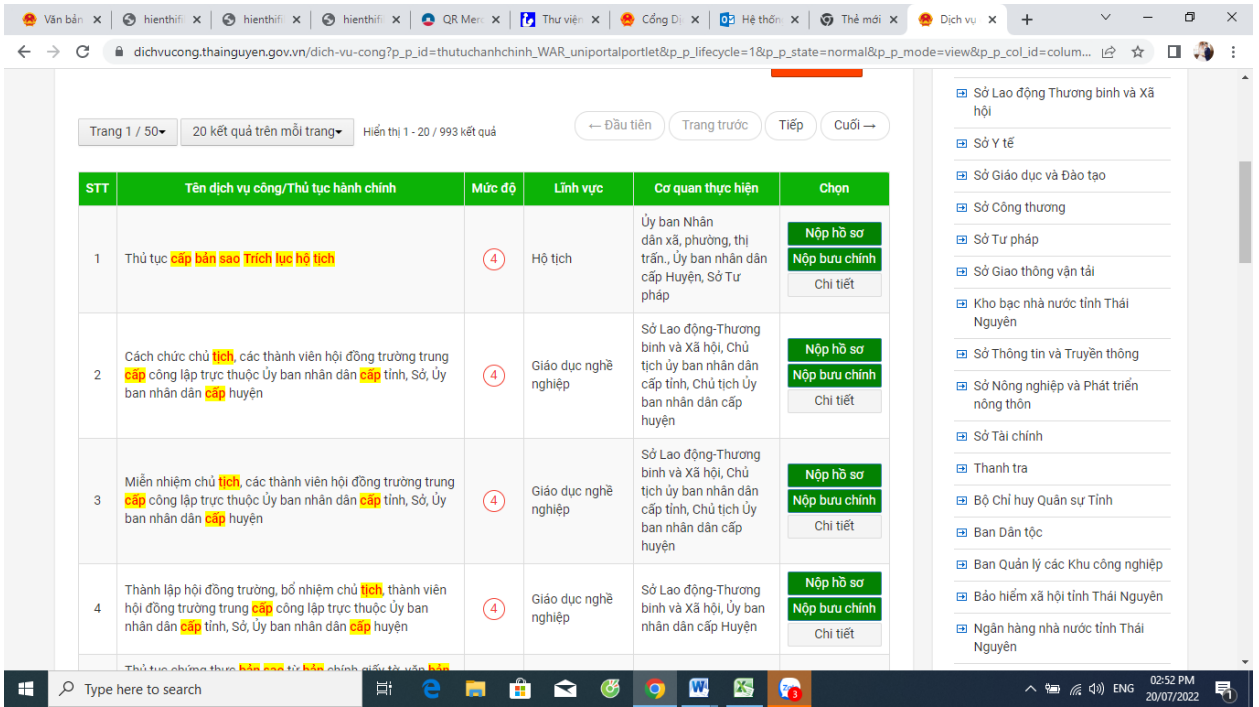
Văn bản × | hienthifi × | hienthifi × | hienthifi × | QR Merc × | Thư viện × | Cổng Dị × | Hệ thốn × | Thẻ mới × | Dịch vụ × | +

dichvucong.thainguyen.gov.vn/dich-vu-cong?p_p_id=thutuchanhchinh_WAR_uniportalportlet&p_p_lifecycle=1&p_p_state=normal&p_p_mode=view&p_p_col_id=colum...

Trang 1 / 50▾ | 20 kết quả trên mỗi trang▾ | Hiển thị 1 - 20 / 993 kết quả

← Đầu tiên | Trang trước | Tiếp | Cuối →

| STT | Tên dịch vụ công/Thủ tục hành chính | Mức độ | Lĩnh vực | Cơ quan thực hiện | Chọn |
|---|---|---|---|---|---|
| 1 | Thủ tục cấp bản sao Trích lục hộ tịch | 4 | Hộ tịch | Ủy ban Nhân dân xã, phường, thị trấn., Ủy ban nhân dân cấp Huyện, Sở Tư pháp | Nộp hồ sơ Nộp bưu chính Chi tiết |
| 2 | Cách chức chủ tịch, các thành viên hội đồng trường trung cấp công lập trực thuộc Ủy ban nhân dân cấp tỉnh, Sở, Ủy ban nhân dân cấp huyện | 4 | Giáo dục nghề nghiệp | Sở Lao động-Thương binh và Xã hội, Chủ tịch ủy ban nhân dân cấp tỉnh, Chủ tịch Ủy ban nhân dân cấp huyện | Nộp hồ sơ Nộp bưu chính Chi tiết |
| 3 | Miễn nhiệm chủ tịch, các thành viên hội đồng trường trung cấp công lập trực thuộc Ủy ban nhân dân cấp tỉnh, Sở, Ủy ban nhân dân cấp huyện | 4 | Giáo dục nghề nghiệp | Sở Lao động-Thương binh và Xã hội, Chủ tịch ủy ban nhân dân cấp tỉnh, Chủ tịch Ủy ban nhân dân cấp huyện | Nộp hồ sơ Nộp bưu chính Chi tiết |
| 4 | Thành lập hội đồng trường, bổ nhiệm chủ tịch, thành viên hội đồng trường trung cấp công lập trực thuộc Ủy ban nhân dân cấp tỉnh, Sở, Ủy ban nhân dân cấp huyện | 4 | Giáo dục nghề nghiệp | Sở Lao động-Thương binh và Xã hội, Ủy ban nhân dân cấp Huyện | Nộp hồ sơ Nộp bưu chính Chi tiết |

Sở Lao động Thương binh và Xã hội
Sở Y tế
Sở Giáo dục và Đào tạo
Sở Công thương
Sở Tư pháp
Sở Giao thông vận tải
Kho bạc nhà nước tỉnh Thái Nguyên
Sở Thông tin và Truyền thông
Sở Nông nghiệp và Phát triển nông thôn
Sở Tài chính
Thanh tra
Bộ Chỉ huy Quân sự Tỉnh
Ban Dân tộc
Ban Quản lý các Khu công nghiệp
Bảo hiểm xã hội tỉnh Thái Nguyên
Ngân hàng nhà nước tỉnh Thái Nguyên

Type here to search
ENG 02:52 PM 20/07/2022